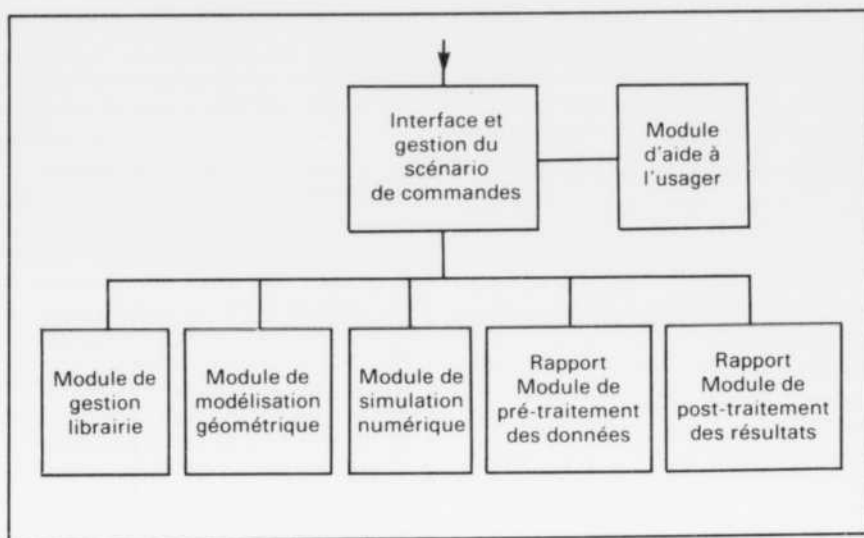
Interface et gestion du scénario de commandes

Module d'aide à l'usager

Module de gestion librairie

Module de modélisation géométrique

Module de simulation numérique

Rapport Module de pré-traitement des données

Rapport Module de post-traitement des résultats